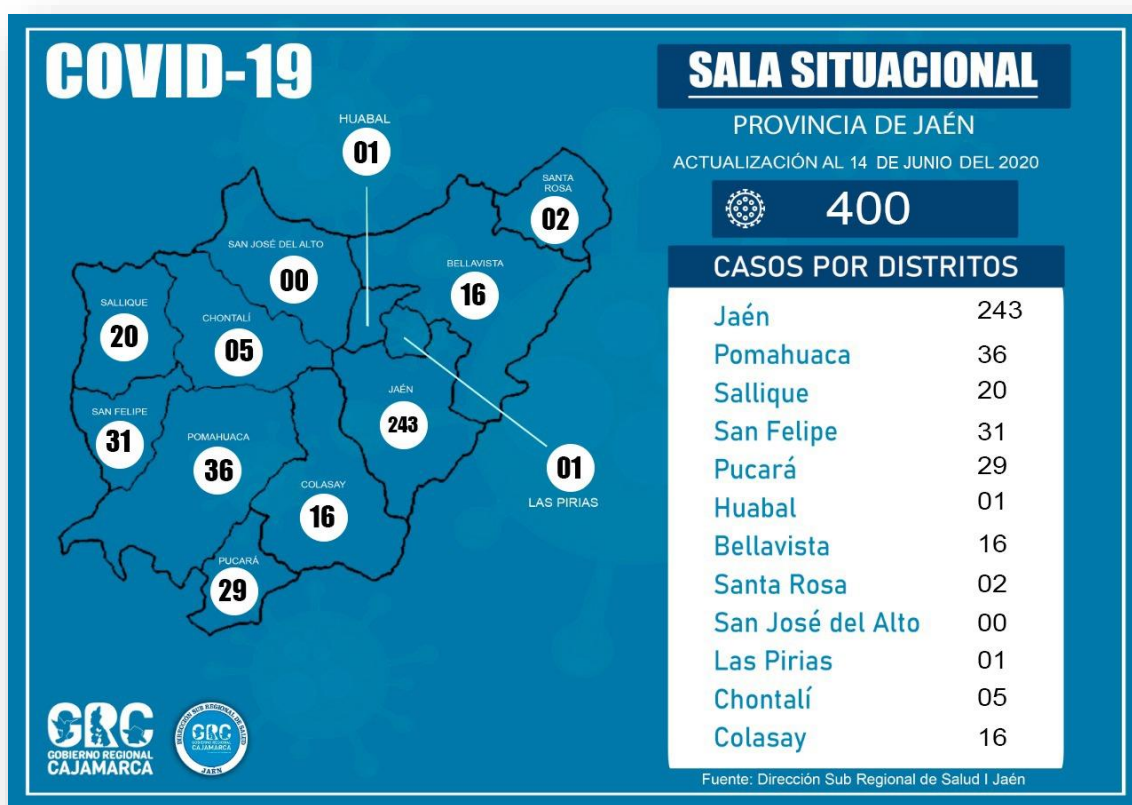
COVID-19

HUABAL
01

SANTA ROSA
02

SAN JOSÉ DEL ALTO
00

BELLAVISTA
16

SALLIQUE
20

CHONTALÍ
05

JAÉN
243

SAN FELIPE
31

POMAHUACA
36

01
LAS PIRIAS

COLASAY
16

PUCARÁ
29

SALA SITUACIONAL
PROVINCIA DE JAÉN
ACTUALIZACIÓN AL 14 DE JUNIO DEL 2020
400

CASOS POR DISTRITOS

| | |
|---|---|
| Jaén | 243 |
| Pomahuaca | 36 |
| Sallique | 20 |
| San Felipe | 31 |
| Pucará | 29 |
| Huabal | 01 |
| Bellavista | 16 |
| Santa Rosa | 02 |
| San José del Alto | 00 |
| Las Pirias | 01 |
| Chontalí | 05 |
| Colasay | 16 |

Fuente: Dirección Sub Regional de Salud I Jaén

GRC
GOBIERNO REGIONAL CAJAMARCA

DIRECCIÓN SUB REGIONAL DE SALUD
GRC
GOBIERNO REGIONAL CAJAMARCA
JAEN